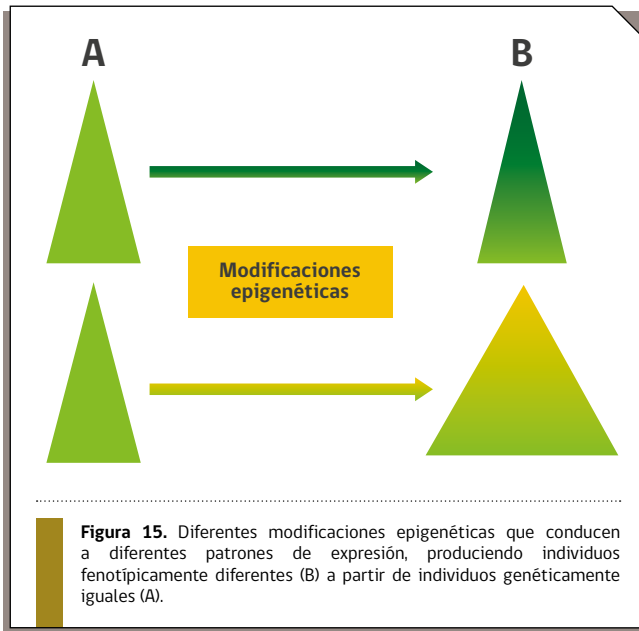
A

B

Modificaciones epigenéticas

**Figura 15.** Diferentes modificaciones epigenéticas que conducen a diferentes patrones de expresión, produciendo individuos fenotípicamente diferentes (B) a partir de individuos genéticamente iguales (A).